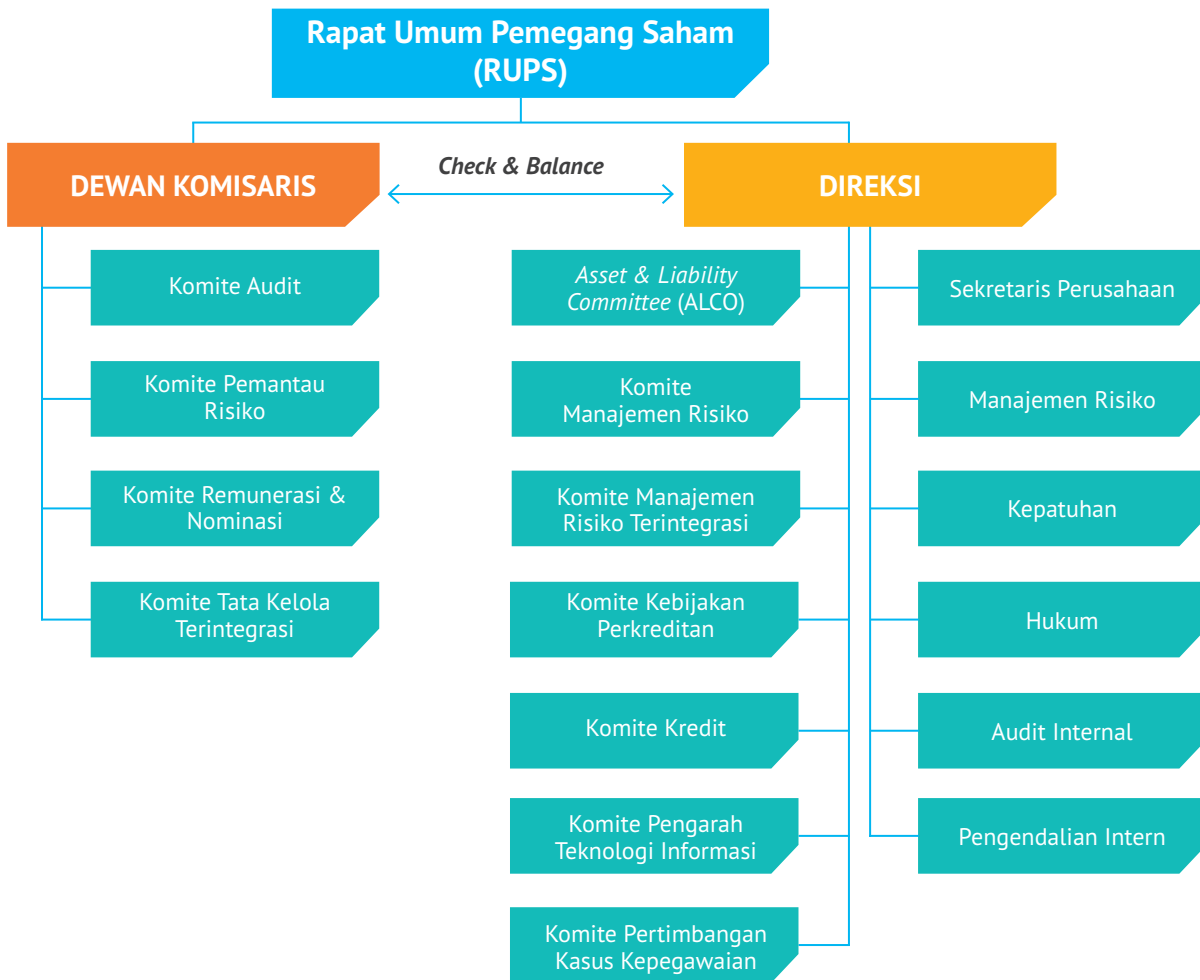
Rapat Umum Pemegang Saham (RUPS)

DEWAN KOMISARIS

Check & Balance

DIREKSI

Komite Audit

Komite Pemantau Risiko

Komite Remunerasi & Nominasi

Komite Tata Kelola Terintegrasi

Asset & Liability Committee (ALCO)

Komite Manajemen Risiko

Komite Manajemen Risiko Terintegrasi

Komite Kebijakan Perkreditan

Komite Kredit

Komite Pengarah Teknologi Informasi

Komite Pertimbangan Kasus Kepegawaian

Sekretaris Perusahaan

Manajemen Risiko

Kepatuhan

Hukum

Audit Internal

Pengendalian Intern